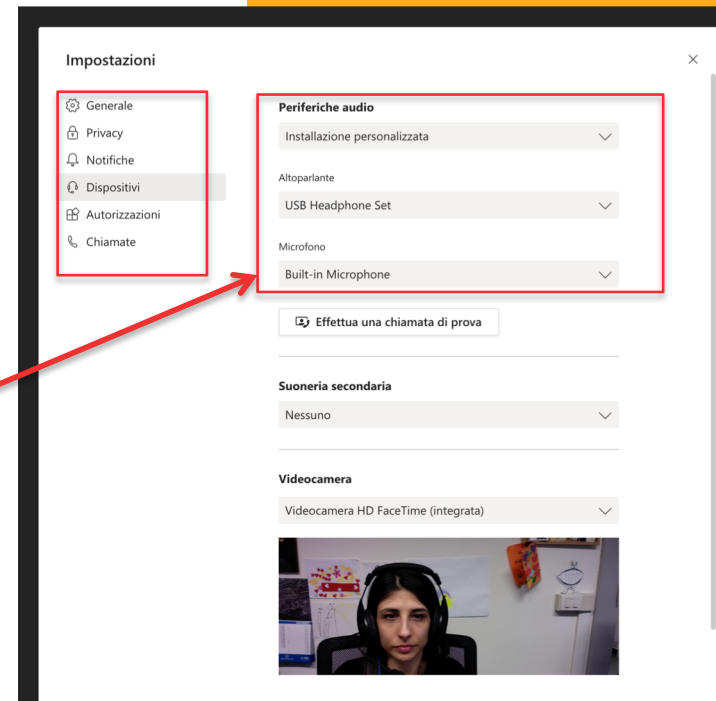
Impostazioni

Generale
Privacy
Notifiche
Dispositivi
Autorizzazioni
Chiamate

Periferiche audio
Installazione personalizzata

Altoparlante
USB Headphone Set

Microfono
Built-in Microphone

Effettua una chiamata di prova

Suoneria secondaria
Nessuno

Videocamera
Videocamera HD FaceTime (integrata)